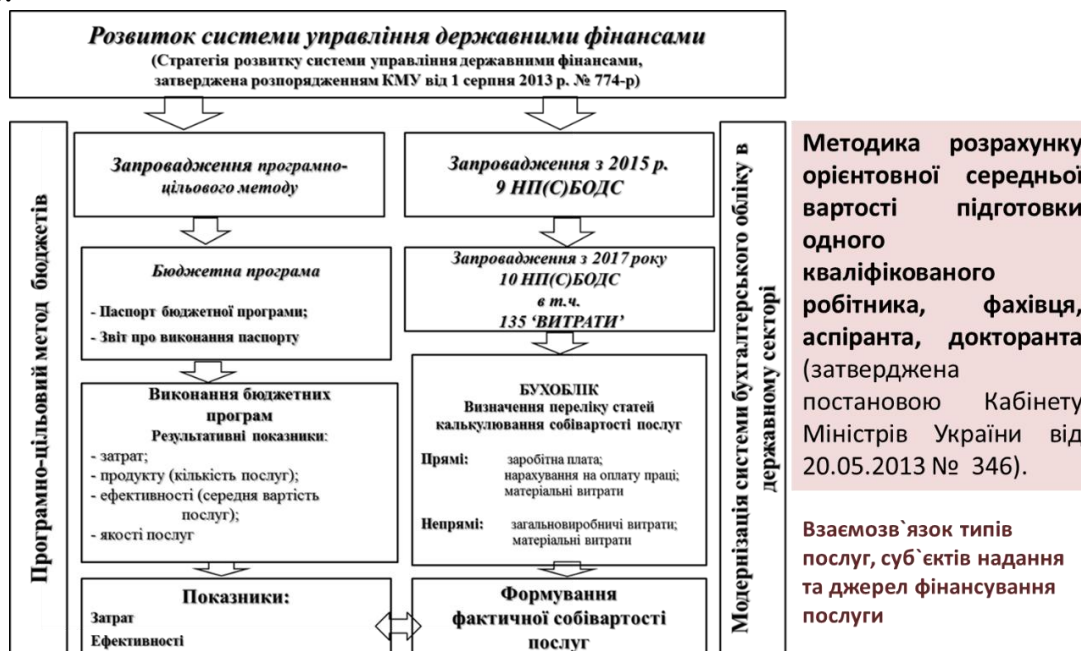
Розвиток системи управління державними фінансами
(Стратегія розвитку системи управління державними фінансами, затверджена розпорядженням КМУ від 1 серпня 2013 р. № 774-р)

Програмно-цільовий метод бюджетів

Запровадження програмно-цільового методу

Бюджетна програма
- Паспорт бюджетної програми;
- Звіт про виконання паспорту

Виконання бюджетних програм
Результативні показники:
- затрат;
- продукту (кількість послуг);
- ефективності (середня вартість послуг);
- якості послуг

Показники:
Затрат
Ефективності

Запровадження з 2015 р. 9 НП(С)БОДС

Запровадження з 2017 року 10 НП(С)БОДС в т.ч. 135 'ВИТРАТИ'

БУХОБЛІК
Визначення переліку статей калькулювання собівартості послуг
Прямі: заробітна плата; нарахування на оплату праці; матеріальні витрати
Непрямі: загальновиробничі витрати; матеріальні витрати

Формування фактичної собівартості послуг

Модернізація системи бухгалтерського обліку в державному секторі

Методика розрахунку орієнтовної середньої вартості підготовки одного кваліфікованого робітника, фахівця, аспіранта, докторанта (затверджена постановою Кабінету Міністрів України від 20.05.2013 № 346).

Взаємозв`язок типів послуг, суб`єктів надання та джерел фінансування послуги